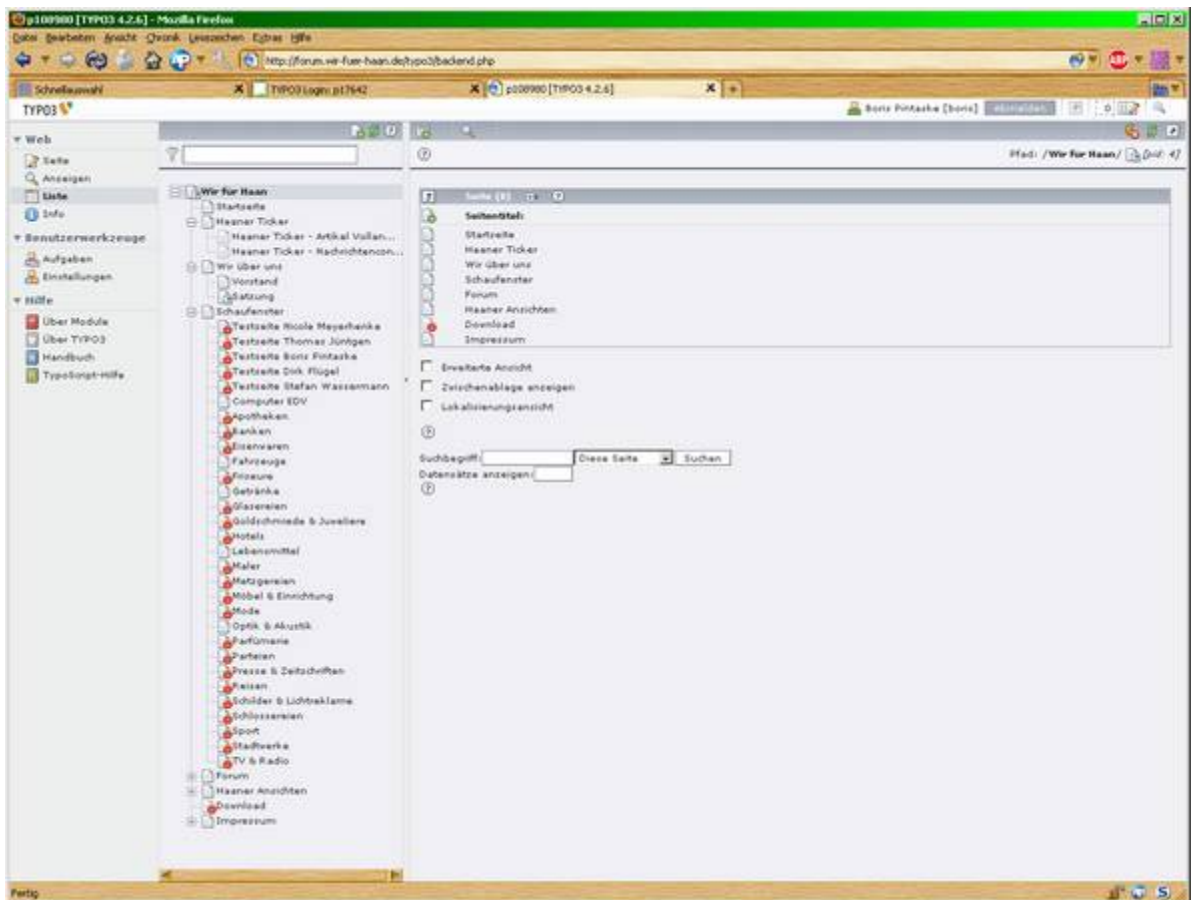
p108980 [TYPO3 4.2.6] - Mozilla Firefox

Datei Bearbeiten Ansicht Chronik Lesezeichen Extras Hilfe

http://forum.wir-fuer-haan.de/typo3/backend.php

Schnellauswahl
TYPO3 Login: p17642
p108980 [TYPO3 4.2.6]

TYPO3

Boris Pintaske [boris] Abmelden

▾ Web
Seite
Anzeigen
Liste
Info
▾ Benutzerwerkzeuge
Aufgaben
Einstellungen
▾ Hilfe
Über Module
Über TYPO3
Handbuch
TypoScript-Hilfe

Wir für Haan
Startseite
Haaner Ticker
Haaner Ticker - Artikel Vollan...
Haaner Ticker - Nachrichtencon...
Wir über uns
Vorstand
Satzung
Schaufenster
Testseite Nicole Meyerhenke
Testseite Thomas Jüntgen
Testseite Boris Pintaske
Testseite Dirk Flügel
Testseite Stefan Wassermann
Computer EDV
Apotheken
Banken
Eisenwaren
Fahrzeuge
Friseure
Getränke
Glasereien
Goldschmiede & Juweliere
Hotels
Lebensmittel
Maler
Metzgereien
Möbel & Einrichtung
Mode
Optik & Akustik
Parfümerie
Parteien
Presse & Zeitschriften
Reisen
Schilder & Lichtreklame
Schlossereien
Sport
Stadtwerke
TV & Radio
Forum
Haaner Ansichten
Download
Impressum

Pfad: /Wir für Haan/ [Seit: 47]

Seite (8)

Seitentitel:
Startseite
Haaner Ticker
Wir über uns
Schaufenster
Forum
Haaner Ansichten
Download
Impressum

Erweiterte Ansicht
Zwischenablage anzeigen
Lokalisierungsansicht

Suchbegriff: Diese Seite Suchen
Datensätze anzeigen:

Fertig